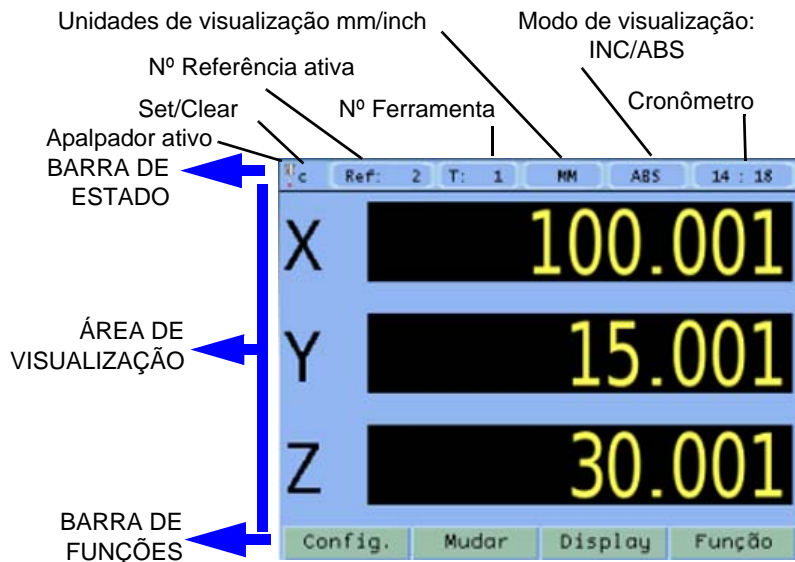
Unidades de visualização mm/inch

Modo de visualização: INC/ABS

Nº Referência ativa

Set/Clear

Nº Ferramenta

Cronômetro

Apalpador ativo

BARRA DE ESTADO

c Ref: 2 T: 1 MM ABS 14 : 18

X 100.001

ÁREA DE VISUALIZAÇÃO

Y 15.001

Z 30.001

BARRA DE FUNÇÕES

Config. Mudar Display Função